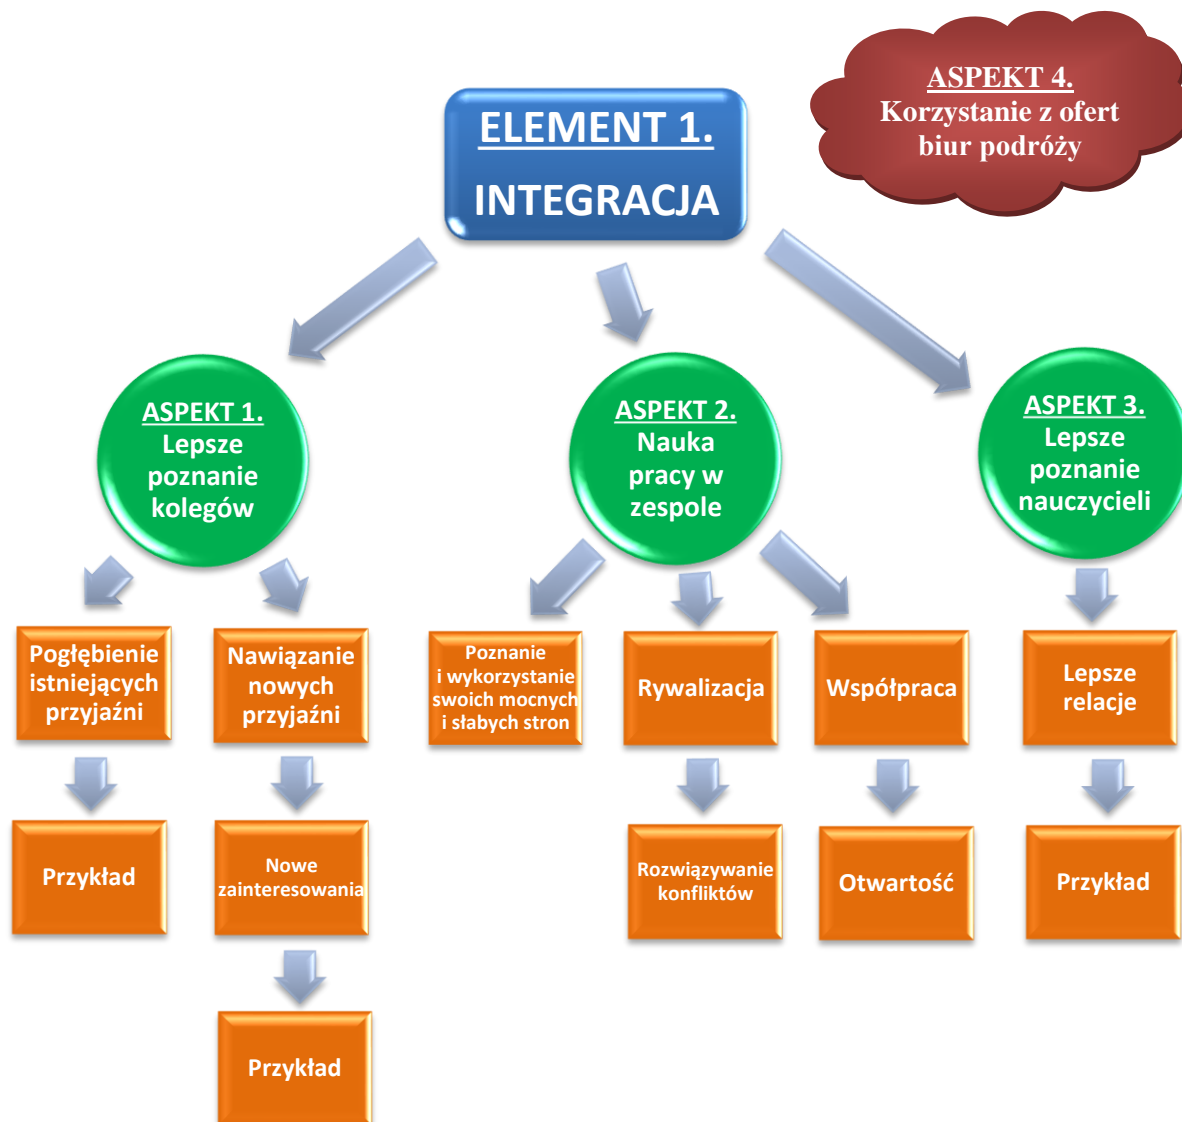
ELEMENT 1.
INTEGRACJA

ASPEKT 4.
Korzystanie z ofert biur podróży

ASPEKT 1.
Lepsze poznanie kolegów

ASPEKT 2.
Nauka pracy w zespole

ASPEKT 3.
Lepsze poznanie nauczycieli

Pogłębienie istniejących przyjaźni

Nawiązanie nowych przyjaźni

Poznanie i wykorzystanie swoich mocnych i słabych stron

Rywalizacja

Współpraca

Lepsze relacje

Przykład

Nowe zainteresowania

Rozwiązywanie konfliktów

Otwartość

Przykład

Przykład